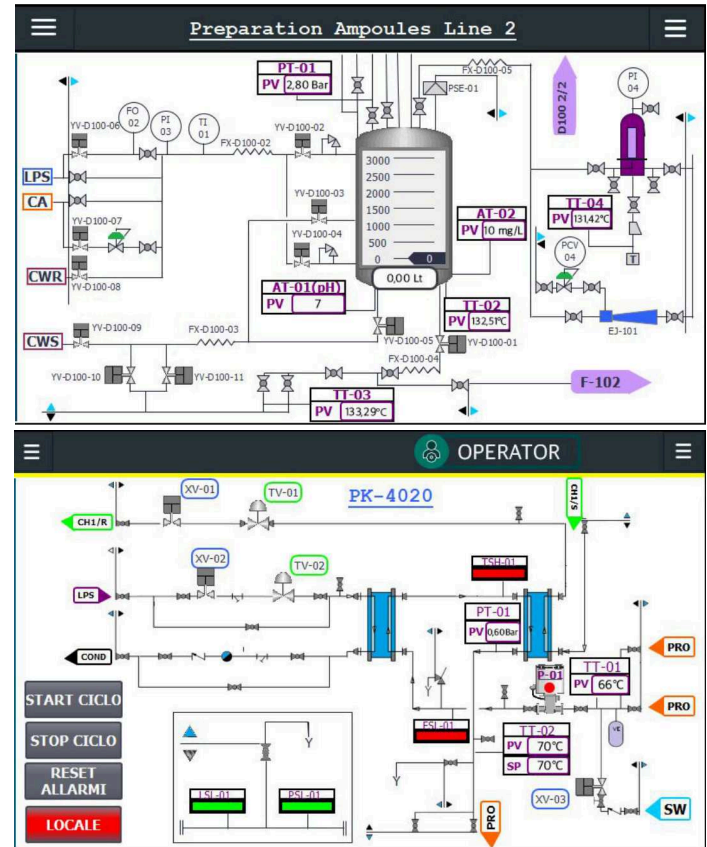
Preparation Ampoules Line 2

PT-01
PV 2,80 Bar

FX-D100-05
PSE-01
D100 2/2
PI 04

LPS
CA
CWR
CWS

FO 02
PI 03
TI 01
YV-D100-06
FX-D100-02
YV-D100-02
YV-D100-03
YV-D100-04
YV-D100-07
YV-D100-08
YV-D100-09
FX-D100-03
YV-D100-10
YV-D100-11

3000
2500
2000
1500
1000
500
0
0
0,00 Lt

AT-02
PV 10 mg/L

TT-04
PV 131,42°C

PCV 04
T
EJ-101

AT-01(pH)
PV 7

TT-02
PV 132,51°C

YV-D100-05
YV-D100-01
FX-D100-04

TT-03
PV 133,29°C

F-102

OPERATOR

PK-4020

XV-01
TV-01
CH1/R
CH1/S
XV-02
TV-02
LPS
TSH-01
PT-01
PV 0,60Bar
COND
P-01
TT-01
PV 66°C
PRO
PRO
FSL-01
TT-02
PV 70°C
SP 70°C
VE
LSL-01
PSL-01
XV-03
SW
PRO

START CICLO
STOP CICLO
RESET ALLARMI
LOCALE